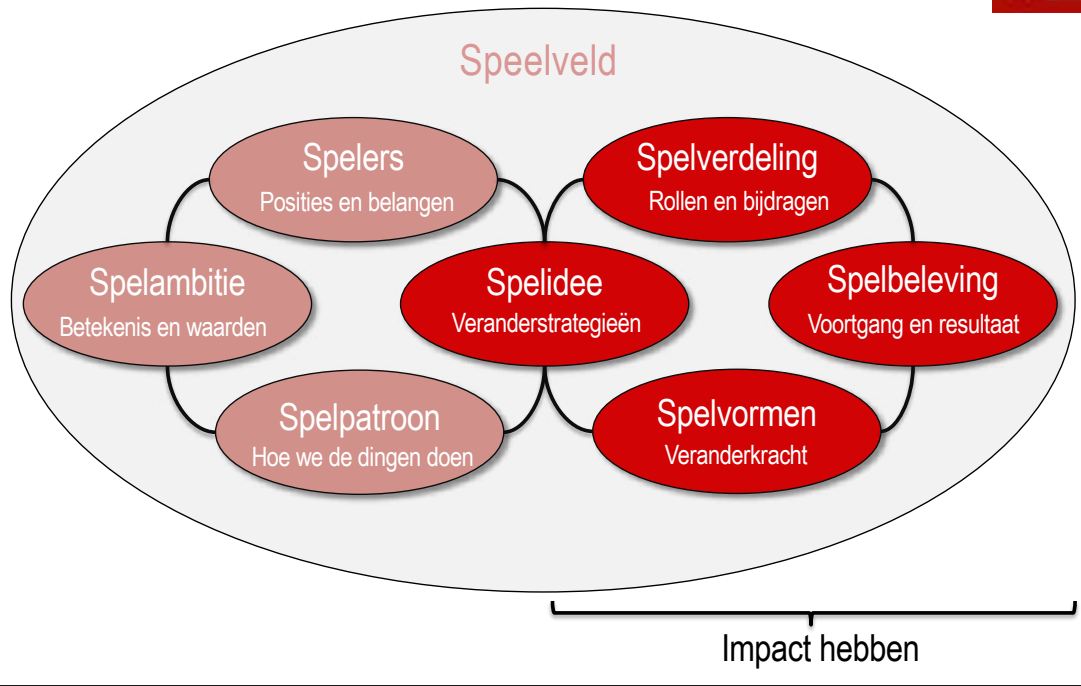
Speelveld

Spelers
Posities en belangen

Spelverdeling
Rollen en bijdragen

Spelambitie
Betekenis en waarden

Spelidee
Veranderstrategieën

Spelbeleving
Voortgang en resultaat

Spelpatroon
Hoe we de dingen doen

Spelvormen
Veranderkracht

Impact hebben